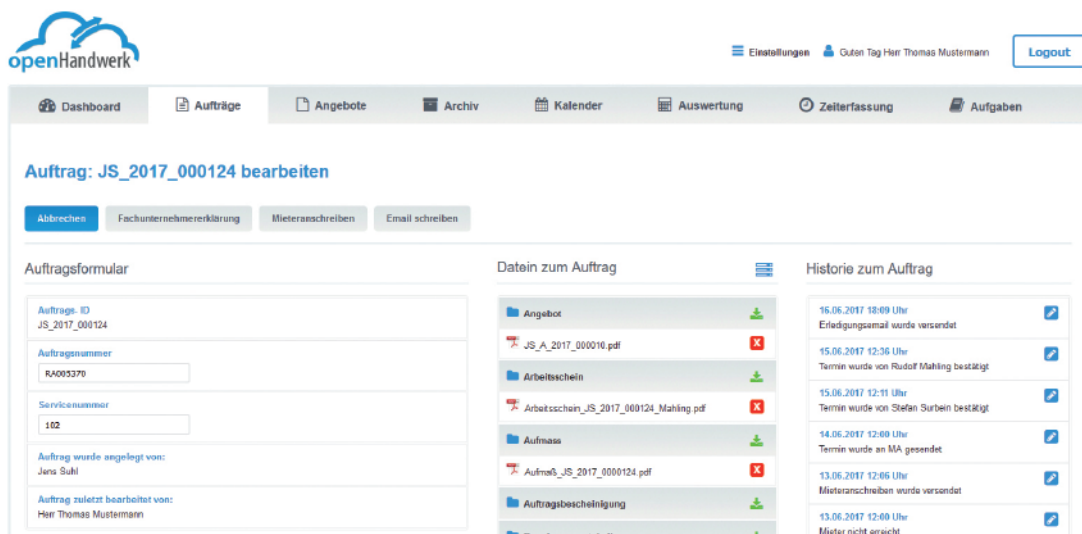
openHandwerk

Einstellungen Guten Tag Herr Thomas Mustermann Logout

Dashboard Aufträge Angebote Archiv Kalender Auswertung Zeiterfassung Aufgaben

Auftrag: JS_2017_000124 bearbeiten

Abbrechen Fachunternehmererklärung Mieteranschreiben Email schreiben

Auftragsformular

Auftrags- ID
JS_2017_000124

Auftragsnummer
RA005370

Servicenummer
102

Auftrag wurde angelegt von:
Jens Suhl

Auftrag zuletzt bearbeitet von:
Herr Thomas Mustermann

Datein zum Auftrag

Angebot
JS_A_2017_000010.pdf
Arbeitsschein
Arbeitsschein_JS_2017_000124_Mahling.pdf
Aufmass
Aufmaß_JS_2017_0000124.pdf
Auftragsbescheinigung

Historie zum Auftrag

16.06.2017 18:09 Uhr
Erledigungsemail wurde versendet

15.06.2017 12:36 Uhr
Termin wurde von Rudolf Mahling bestätigt

15.06.2017 12:11 Uhr
Termin wurde von Stefan Surbein bestätigt

14.06.2017 12:00 Uhr
Termin wurde an MA gesendet

13.06.2017 12:06 Uhr
Mieteranschreiben wurde versendet

13.06.2017 12:00 Uhr
Mieter nicht erreicht